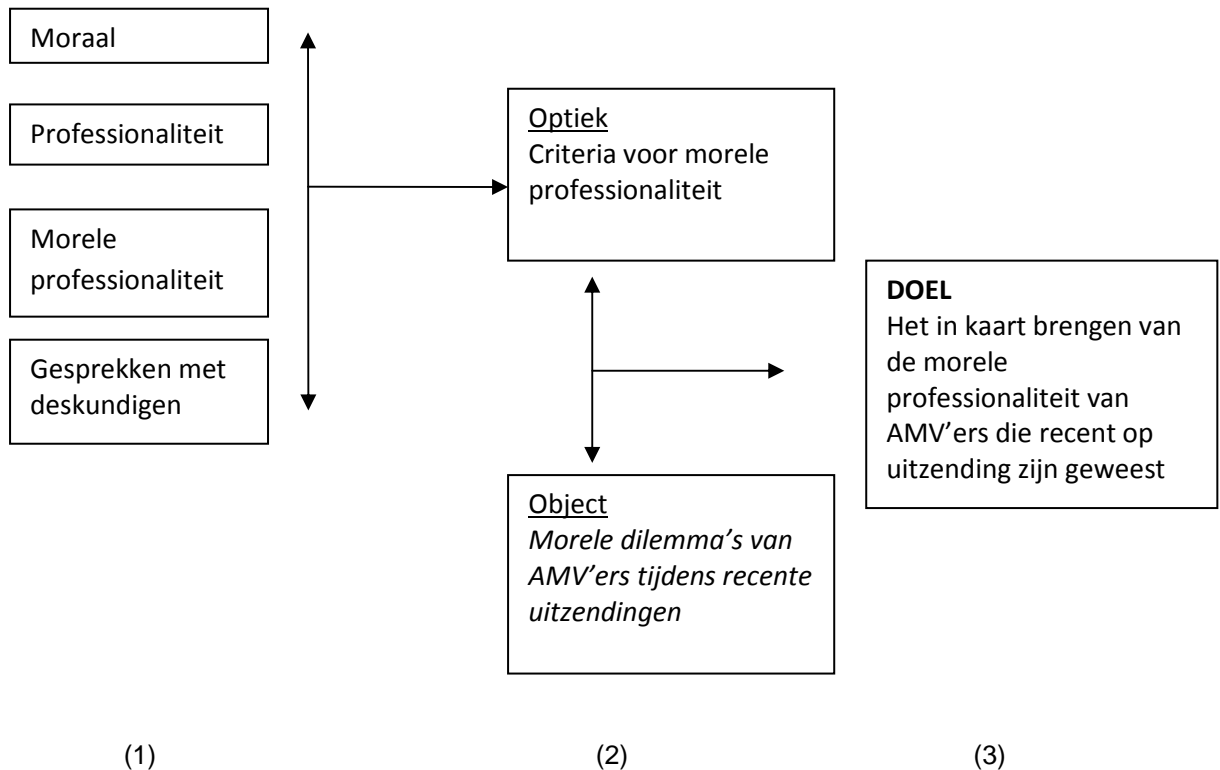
Moraal

Professionaliteit

Morele professionaliteit

Gesprekken met deskundigen

Optiek
Criteria voor morele professionaliteit

DOEL
Het in kaart brengen van de morele professionaliteit van AMV'ers die recent op uitzending zijn geweest

Object
*Morele dilemma's van AMV'ers tijdens recente uitzendingen*

(1)

(2)

(3)